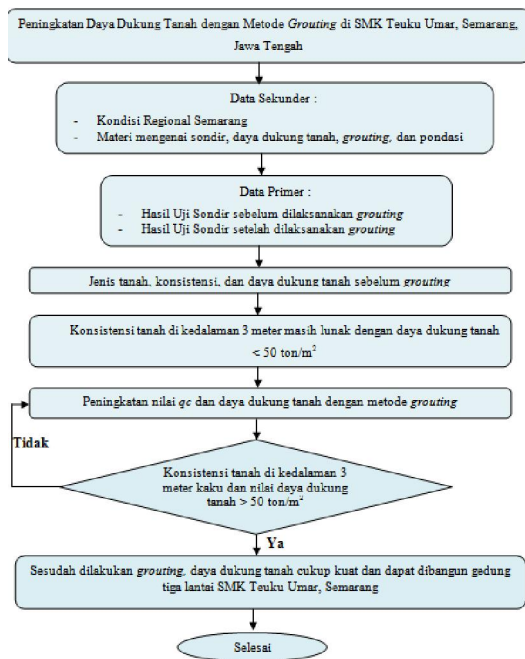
Peningkatan Daya Dukung Tanah dengan Metode Grouting di SMK Teuku Umar, Semarang, Jawa Tengah

Data Sekunder :

- Kondisi Regional Semarang
- Materi mengenai sondir, daya dukung tanah, grouting, dan pondasi

Data Primer :

- Hasil Uji Sondir sebelum dilaksanakan grouting
- Hasil Uji Sondir setelah dilaksanakan grouting

Jenis tanah, konsistensi, dan daya dukung tanah sebelum grouting

Konsistensi tanah di kedalaman 3 meter masih lunak dengan daya dukung tanah < 50 ton/m$^2$

Peningkatan nilai qc dan daya dukung tanah dengan metode grouting

Tidak

Konsistensi tanah di kedalaman 3 meter kaku dan nilai daya dukung tanah > 50 ton/m$^2$

Ya

Sesudah dilakukan grouting, daya dukung tanah cukup kuat dan dapat dibangun gedung tiga lantai SMK Teuku Umar, Semarang

Selesai